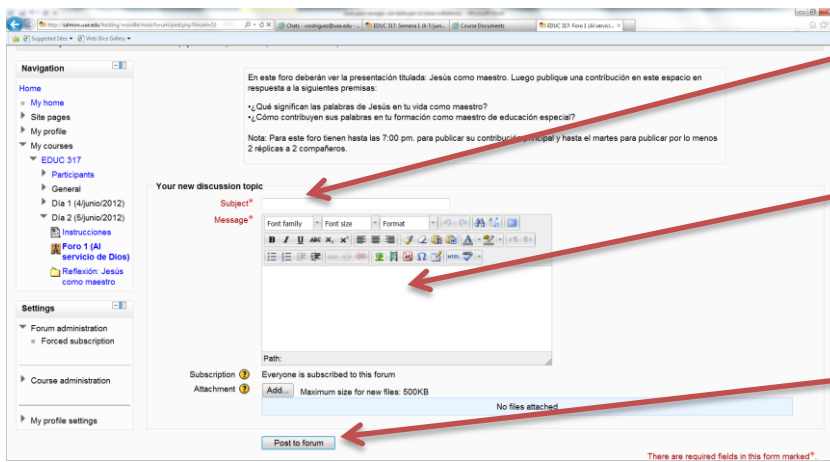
http://salmon.uaa.edu/hosting/moodle/mod/forum/post.php?forum=33
Chats - crodriguez@uaa.edu
EDUC 317: Semana 1 (4-7/juni...
Course Documents
EDUC 317: Foro 1 (Al servici...

Suggested Sites
Web Slice Gallery

Navigation
Home
My home
Site pages
My profile
My courses
EDUC 317
Participants
General
Día 1 (4/junio/2012)
Día 2 (5/junio/2012)
Instrucciones
Foro 1 (Al servicio de Dios)
Reflexión: Jesús como maestro

Settings
Forum administration
Forced subscription

Course administration

My profile settings

En este foro deberán ver la presentación titulada: Jesús como maestro. Luego publique una contribución en este espacio en respuesta a la siguientes premisas:

•¿Qué significan las palabras de Jesús en tu vida como maestro?
•¿Cómo contribuyen sus palabras en tu formación como maestro de educación especial?

Nota: Para este foro tienen hasta las 7:00 pm. para publicar su contribución principal y hasta el martes para publicar por lo menos 2 réplicas a 2 compañeros.

Your new discussion topic
Subject*
Message*
Font family
Font size
Format
Path:
Subscription
Everyone is subscribed to this forum
Attachment
Add...
Maximum size for new files: 500KB
No files attached
Post to forum
There are required fields in this form marked*.